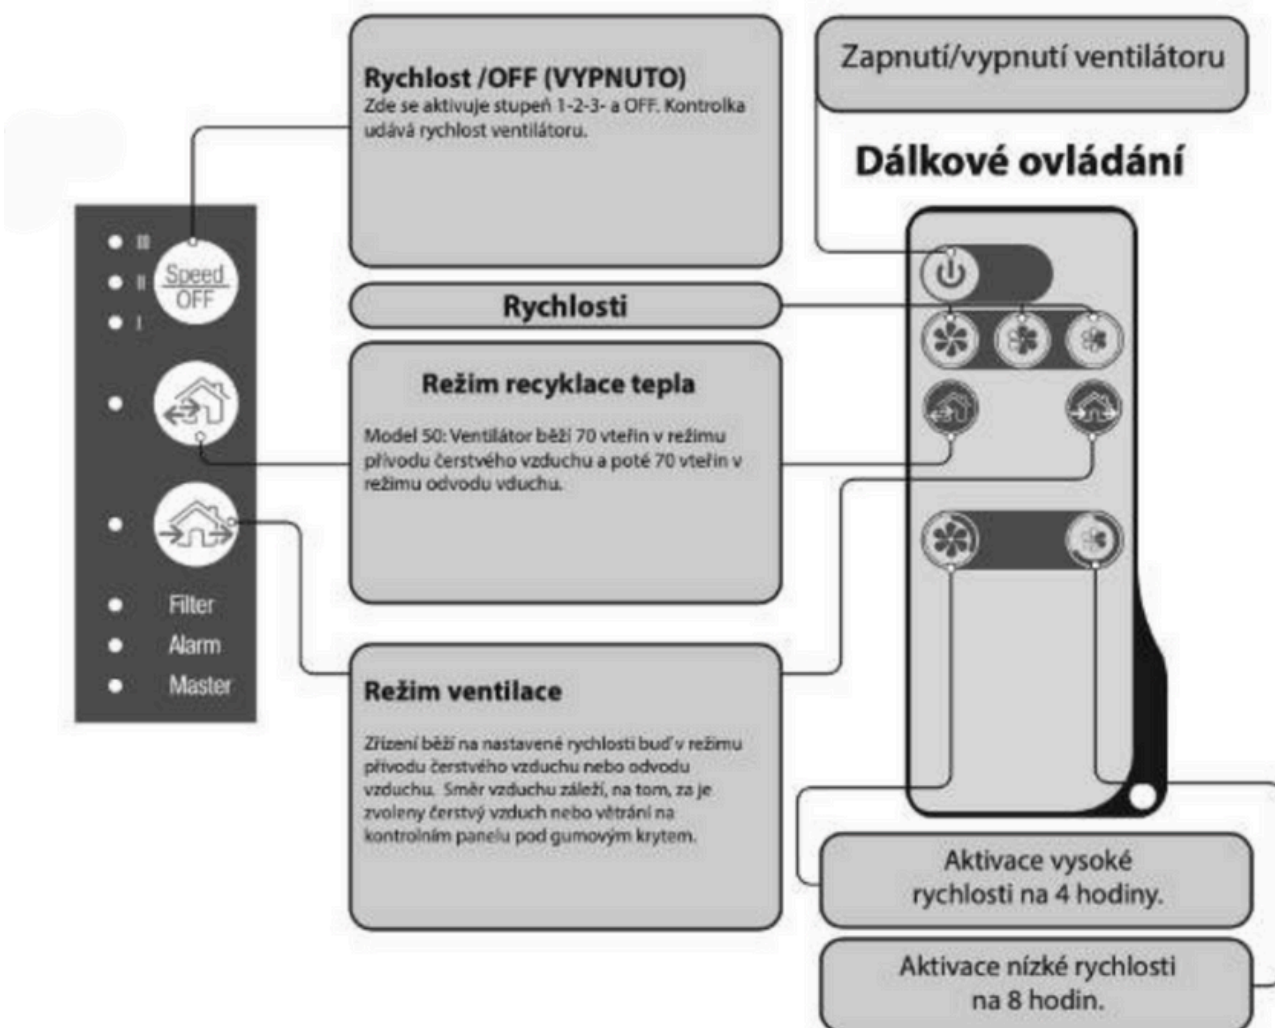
III
II
I
Speed
OFF

Filter
Alarm
Master

Rychlost /OFF (VYPNUTO)
Zde se aktivuje stupeň 1-2-3- a OFF. Kontrolka udává rychlost ventilátoru.

Zapnutí/vypnutí ventilátoru

Dálkové ovládání

Rychlosti

Režim recyklace tepla

Model 50: Ventilátor běží 70 vteřin v režimu přívodu čerstvého vzduchu a poté 70 vteřin v režimu odvodu vduchu.

Režim ventilace

Zřízení běží na nastavené rychlosti buď v režimu přívodu čerstvého vzduchu nebo odvodu vzduchu. Směr vzduchu záleží, na tom, za je zvoleny čerstvý vzduch nebo větrání na kontrolním panelu pod gumovým krytem.

Aktivace vysoké rychlosti na 4 hodiny.

Aktivace nízké rychlosti na 8 hodin.